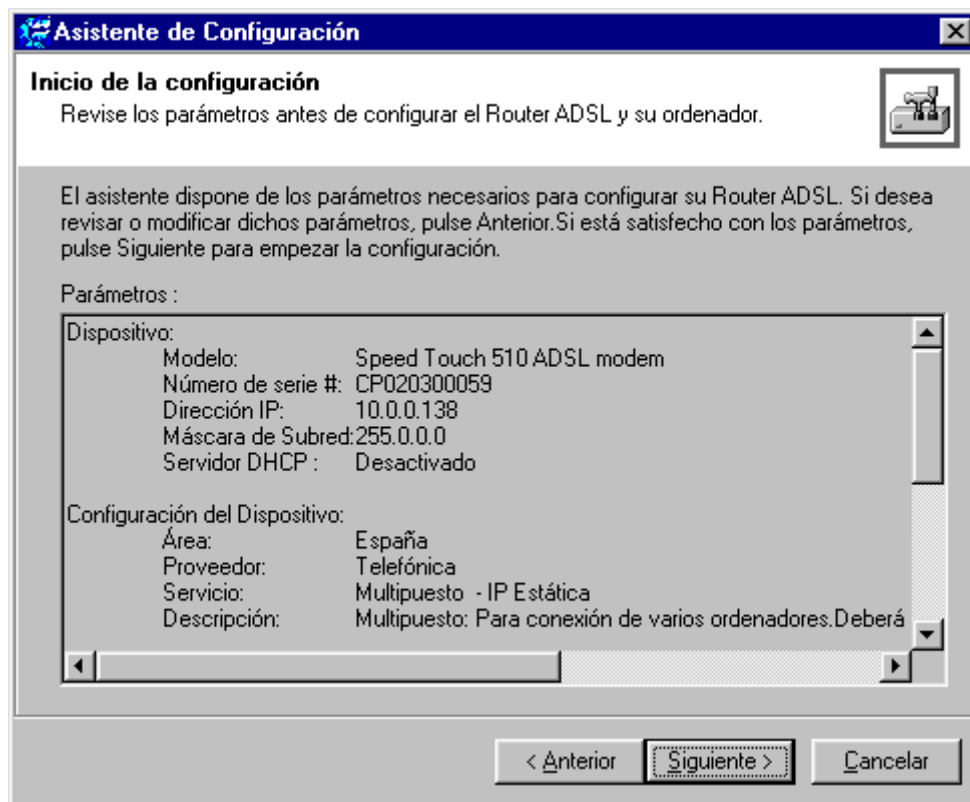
Asistente de Configuración

Inicio de la configuración
Revise los parámetros antes de configurar el Router ADSL y su ordenador.

El asistente dispone de los parámetros necesarios para configurar su Router ADSL. Si desea revisar o modificar dichos parámetros, pulse Anterior.Si está satisfecho con los parámetros, pulse Siguiente para empezar la configuración.

Parámetros :

Dispositivo:
Modelo: Speed Touch 510 ADSL modem
Número de serie #: CP020300059
Dirección IP: 10.0.0.138
Máscara de Subred:255.0.0.0
Servidor DHCP : Desactivado

Configuración del Dispositivo:
Área: España
Proveedor: Telefónica
Servicio: Multipuesto - IP Estática
Descripción: Multipuesto: Para conexión de varios ordenadores.Deberá

< Anterior | Siguiente > | Cancelar